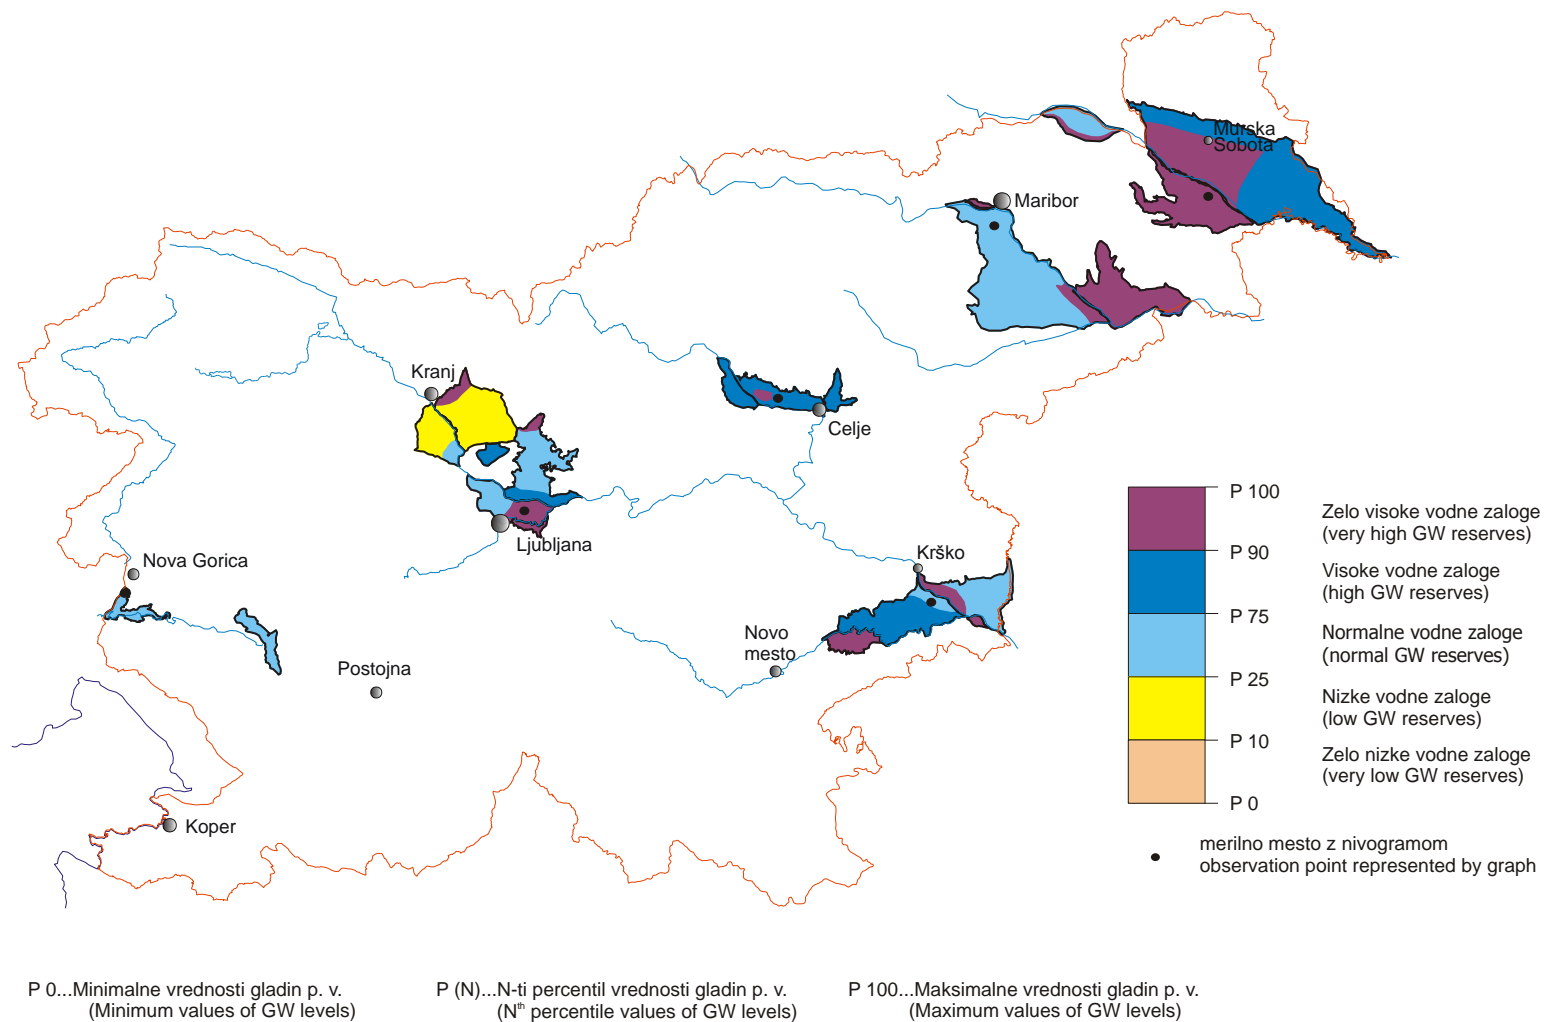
Murska Sobota

Maribor

Kranj

Celje

Ljubljana

Nova Gorica

Krško

Novo mesto

Postojna

Koper

P 100
P 90
P 75
P 25
P 10
P 0

Zelo visoke vodne zaloge (very high GW reserves)

Visoke vodne zaloge (high GW reserves)

Normalne vodne zaloge (normal GW reserves)

Nizke vodne zaloge (low GW reserves)

Zelo nizke vodne zaloge (very low GW reserves)

merilno mesto z nivogramom
observation point represented by graph

P 0...Minimalne vrednosti gladin p. v. (Minimum values of GW levels)

P (N)...N-ti percentil vrednosti gladin p. v. (N$^{th}$ percentile values of GW levels)

P 100...Maksimalne vrednosti gladin p. v. (Maximum values of GW levels)